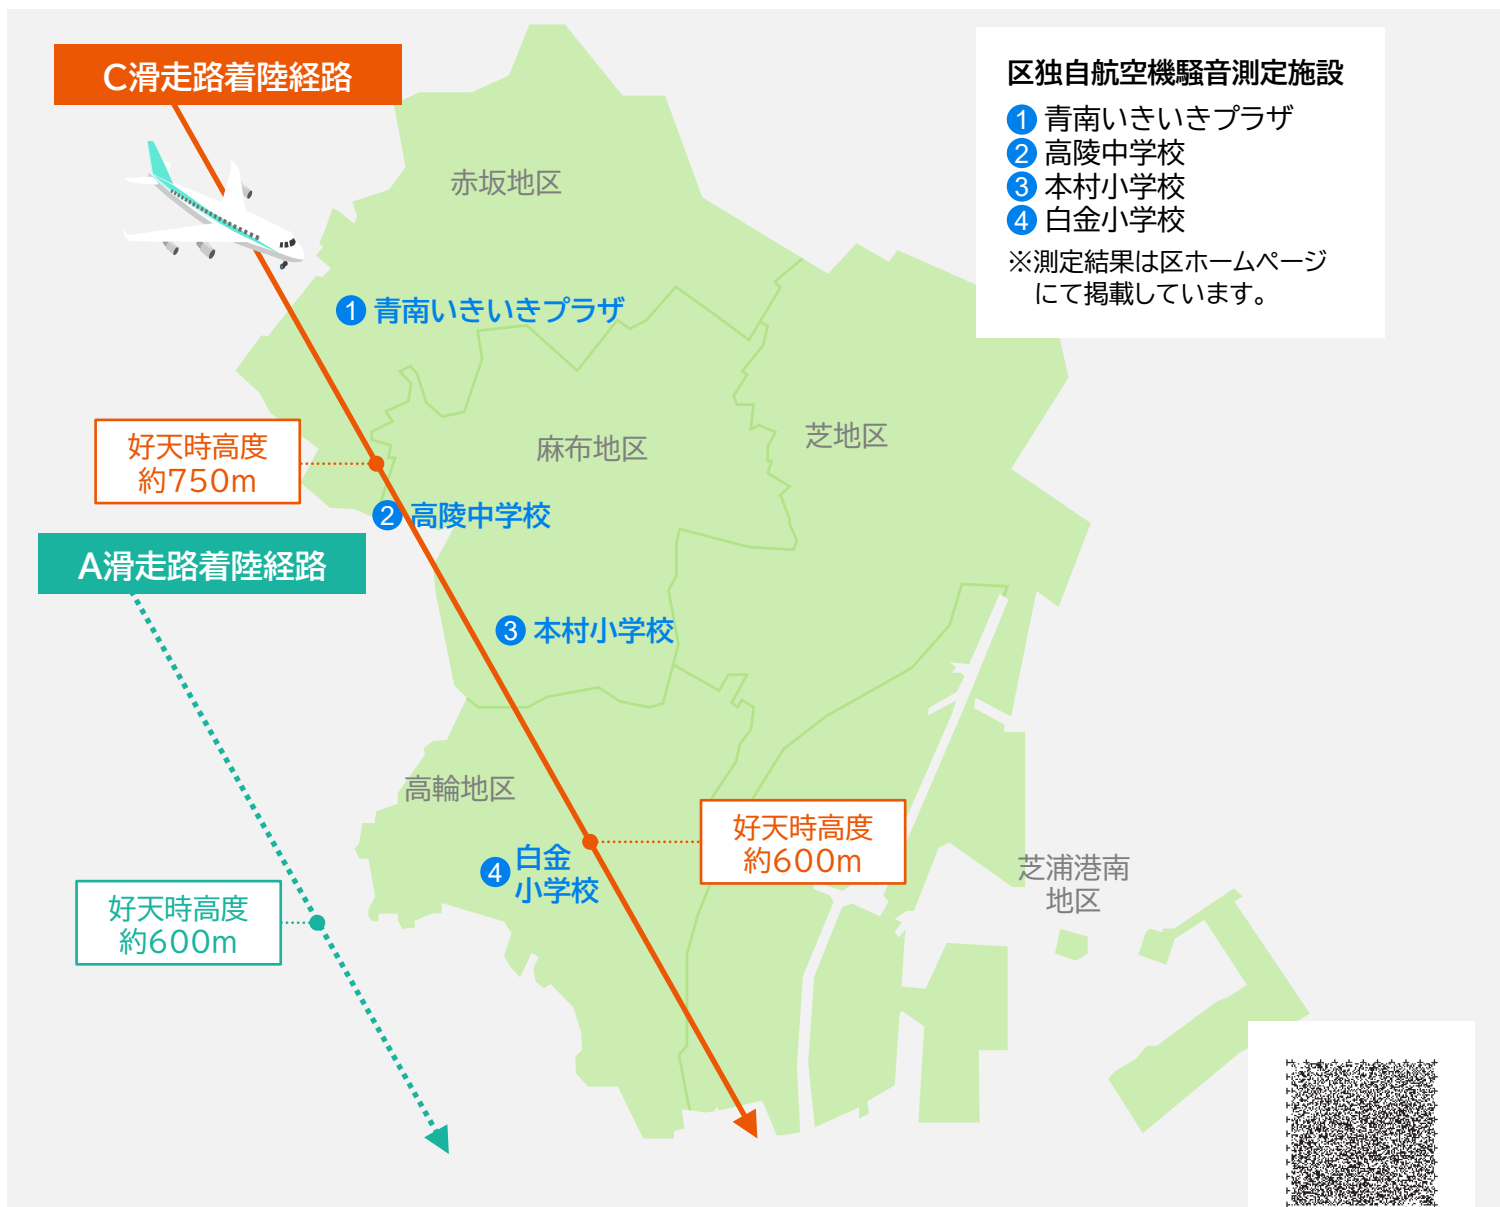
C滑走路着陸経路

区独自航空機騒音測定施設
1 青南いきいきプラザ
2 高陵中学校
3 本村小学校
4 白金小学校
※測定結果は区ホームページにて掲載しています。

赤坂地区

1 青南いきいきプラザ

好天時高度
約750m

麻布地区

芝地区

2 高陵中学校

A滑走路着陸経路

3 本村小学校

高輪地区

好天時高度
約600m

4 白金小学校

芝浦港南地区

好天時高度
約600m